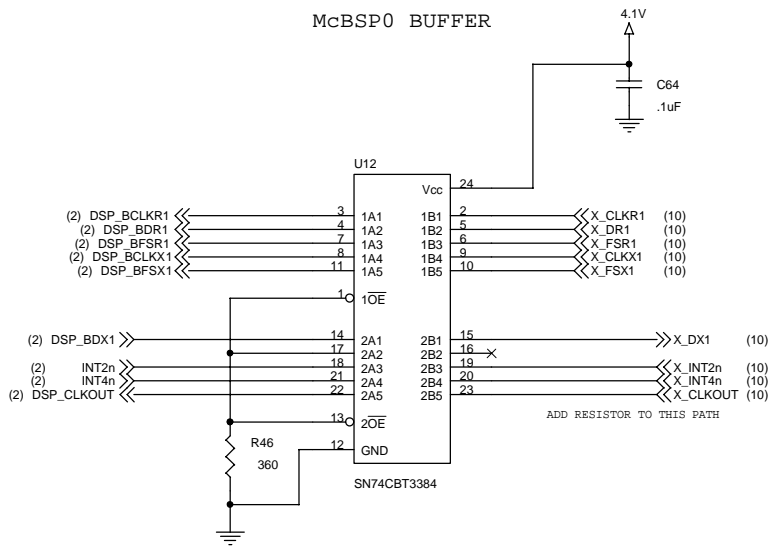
McBSP0 BUFFER

4.1V

C64
.1uF

U12

Vcc 24

(2) DSP_BCLKR1 3 1A1 1B1 2 X_CLKR1 (10)
(2) DSP_BDR1 4 1A2 1B2 5 X_DR1 (10)
(2) DSP_BFSR1 7 1A3 1B3 6 X_FSR1 (10)
(2) DSP_BCLKX1 8 1A4 1B4 9 X_CLKX1 (10)
(2) DSP_BFSX1 11 1A5 1B5 10 X_FSX1 (10)

1 $1\overline{OE}$

(2) DSP_BDX1 14 2A1 2B1 15 X_DX1 (10)
17 2A2 2B2 16
(2) INT2n 18 2A3 2B3 19 X_INT2n (10)
(2) INT4n 21 2A4 2B4 20 X_INT4n (10)
(2) DSP_CLKOUT 22 2A5 2B5 23 X_CLKOUT (10)

ADD RESISTOR TO THIS PATH

13 $2\overline{OE}$

R46
360

12 GND

SN74CBT3384